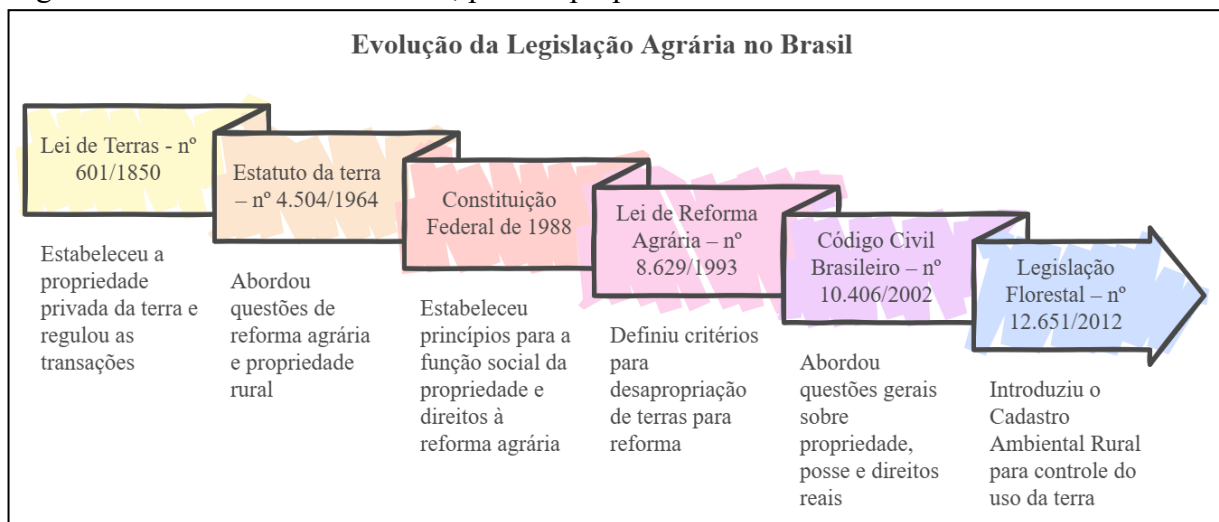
Evolução da Legislação Agrária no Brasil

Lei de Terras - nº 601/1850

Estabeleceu a propriedade privada da terra e regulou as transações

Estatuto da terra – nº 4.504/1964

Abordou questões de reforma agrária e propriedade rural

Constituição Federal de 1988

Estabeleceu princípios para a função social da propriedade e direitos à reforma agrária

Lei de Reforma Agrária – nº 8.629/1993

Definiu critérios para desapropriação de terras para reforma

Código Civil Brasileiro – nº 10.406/2002

Abordou questões gerais sobre propriedade, posse e direitos reais

Legislação Florestal – nº 12.651/2012

Introduziu o Cadastro Ambiental Rural para controle do uso da terra